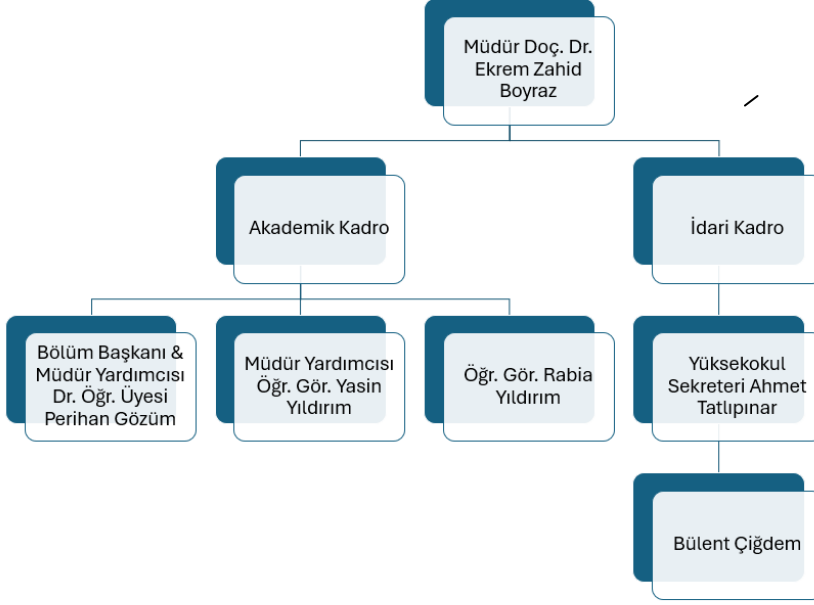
Müdür Doç. Dr. Ekrem Zahid Boyraz

Akademik Kadro

İdari Kadro

Bölüm Başkanı & Müdür Yardımcısı Dr. Öğr. Üyesi Perihan Gözüm

Müdür Yardımcısı Öğr. Gör. Yasin Yıldırım

Öğr. Gör. Rabia Yıldırım

Yüksekokul Sekreteri Ahmet Tatlıpınar

Bülent Çiğdem